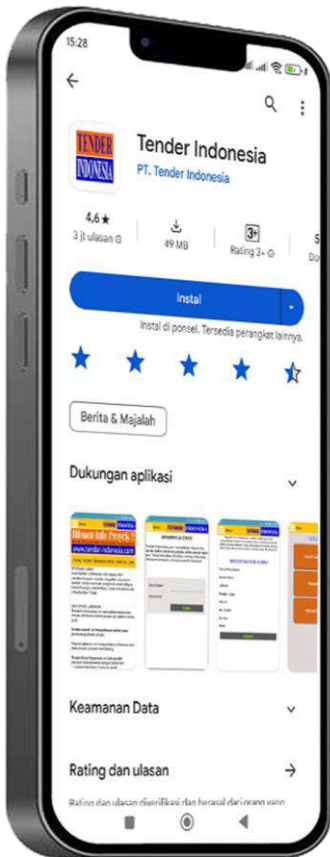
15:28

TENDER INDONESIA

Tender Indonesia
PT. Tender Indonesia

4,6★
3 jt ulasan

49 MB

3+
Rating 3+

5
Do

Instal

Instal di ponsel. Tersedia perangkat lainnya.

Berita & Majalah

Dukungan aplikasi

Keamanan Data

Rating dan ulasan

Rating dan ulasan diverifikasi dan berasal dari orang yang